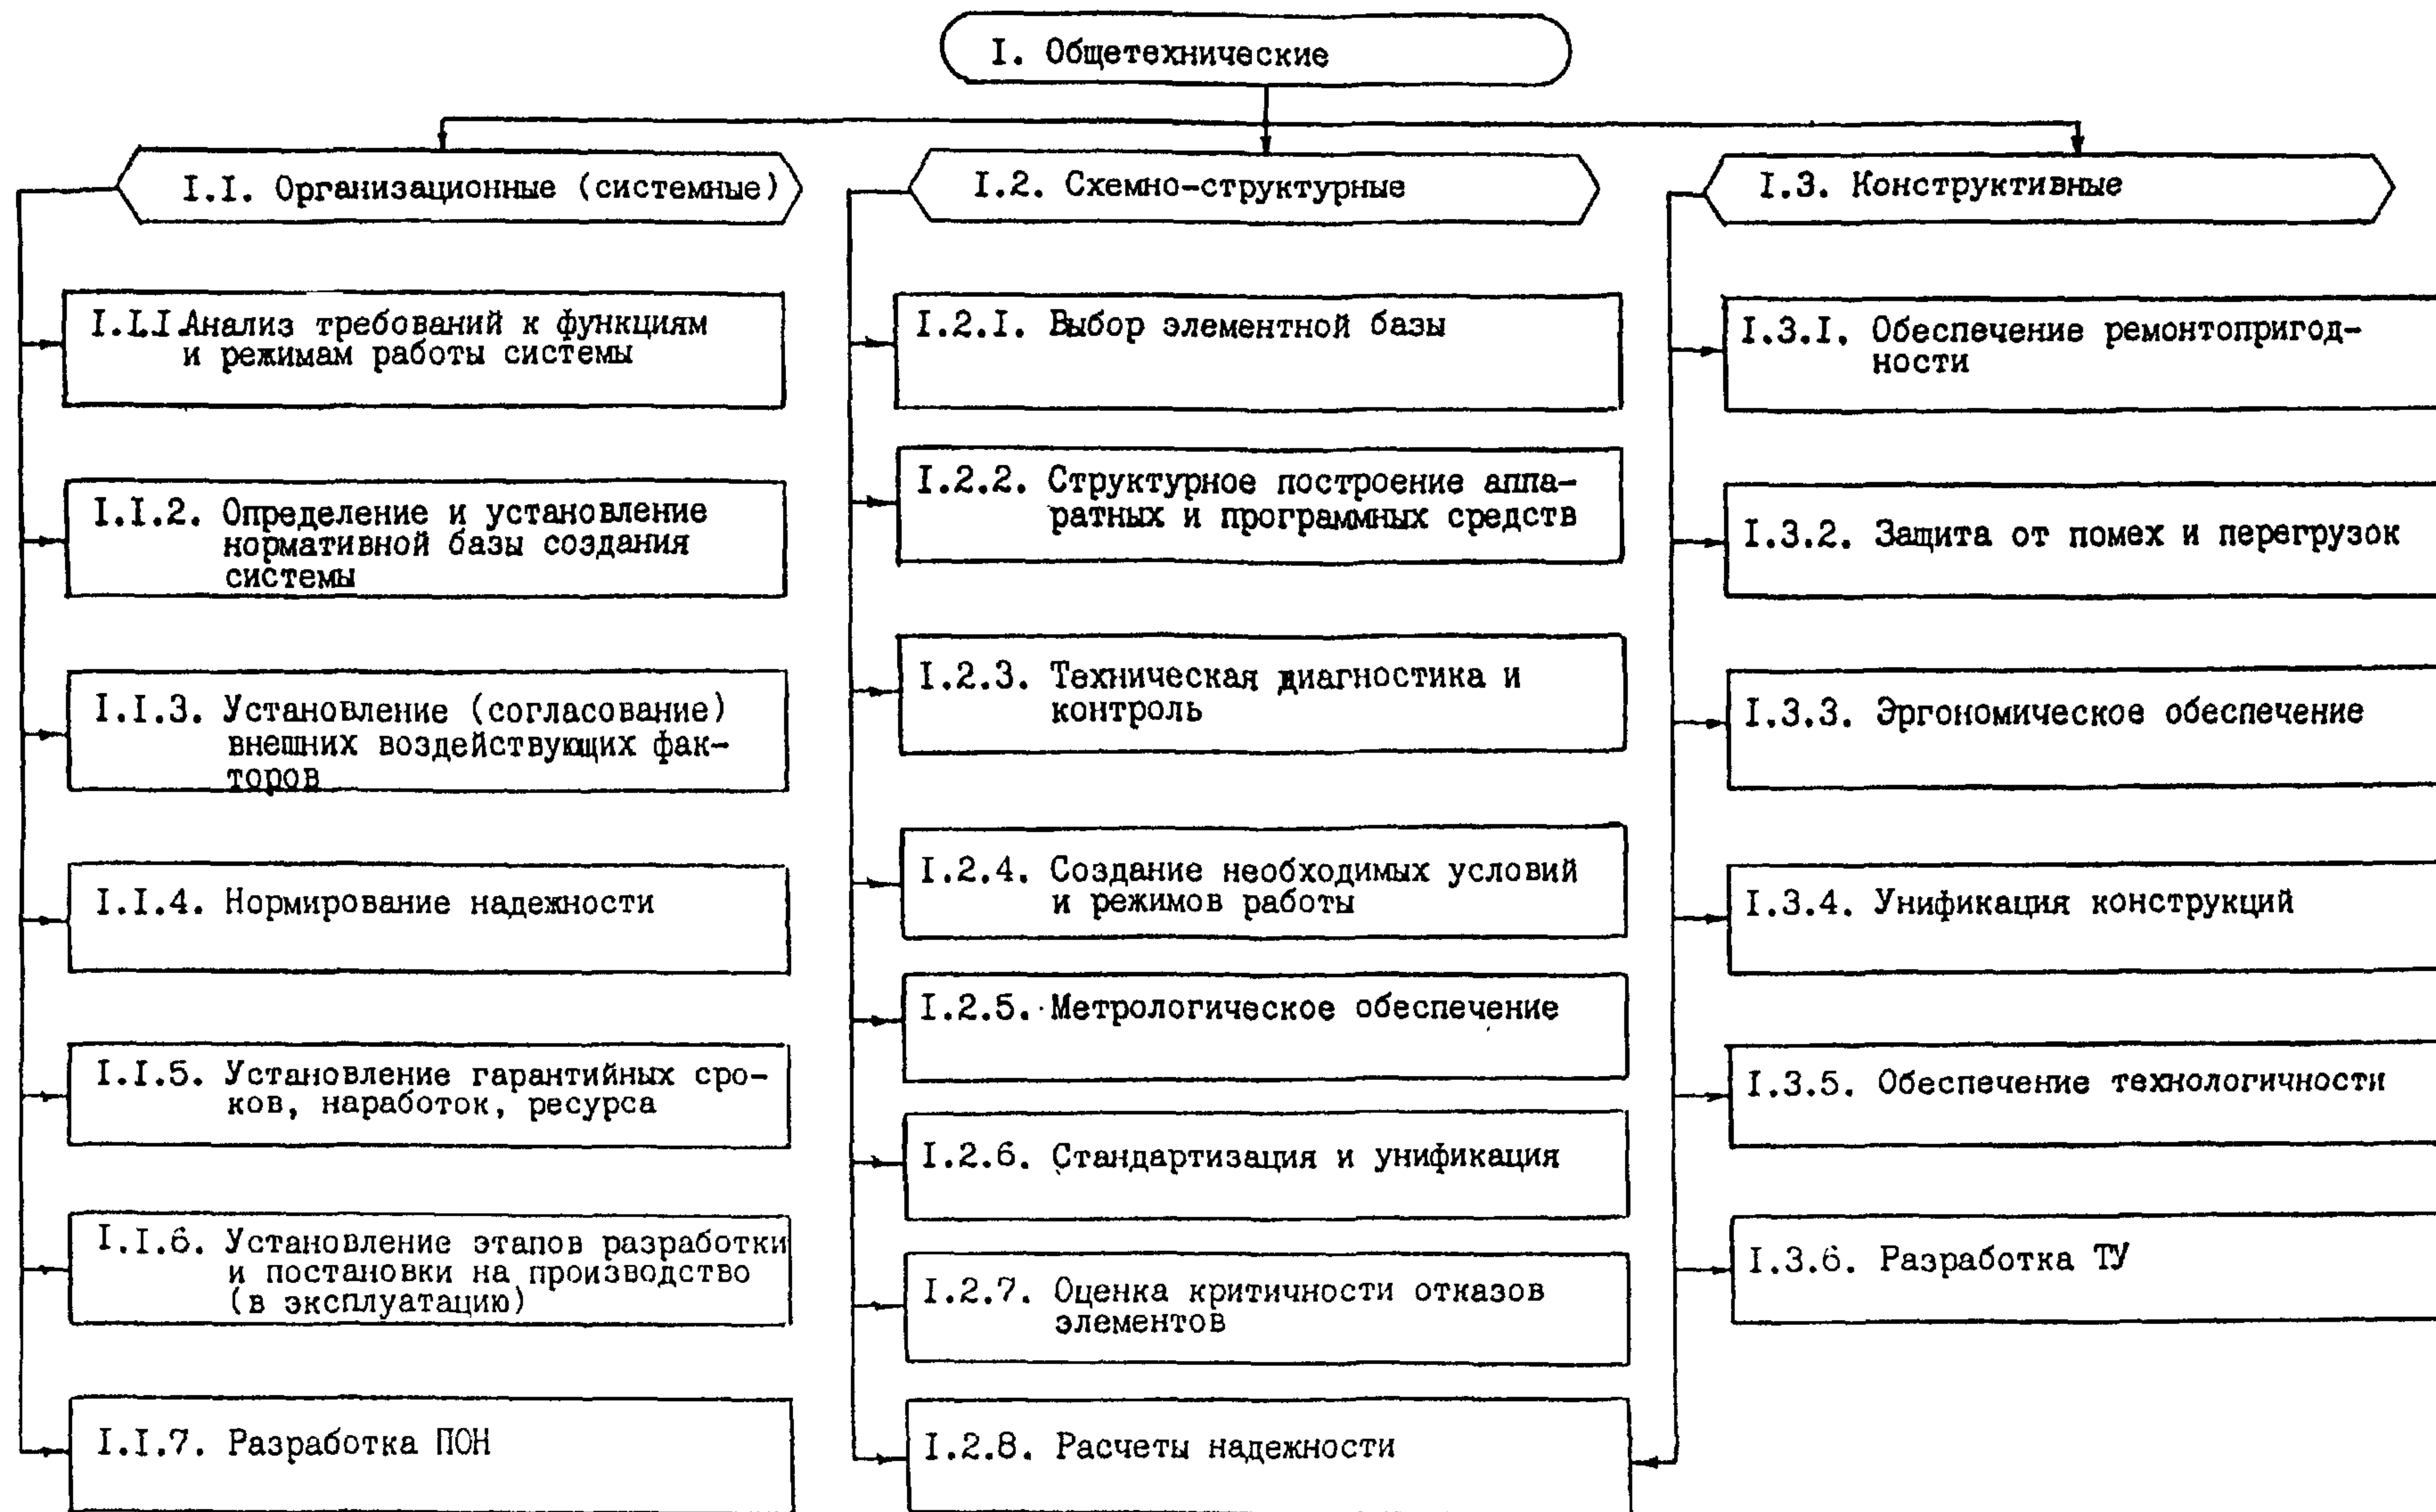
I. Общетехнические

I.I. Организационные (системные)

I.I.I Анализ требований к функциям и режимам работы системы

I.I.2. Определение и установление нормативной базы создания системы

I.I.3. Установление (согласование) внешних воздействующих факторов

I.I.4. Нормирование надежности

I.I.5. Установление гарантийных сроков, наработок, ресурса

I.I.6. Установление этапов разработки и постановки на производство (в эксплуатацию)

I.I.7. Разработка ПОН

I.2. Схемно-структурные

I.2.I. Выбор элементной базы

I.2.2. Структурное построение аппаратных и программных средств

I.2.3. Техническая диагностика и контроль

I.2.4. Создание необходимых условий и режимов работы

I.2.5. Метрологическое обеспечение

I.2.6. Стандартизация и унификация

I.2.7. Оценка критичности отказов элементов

I.2.8. Расчеты надежности

I.3. Конструктивные

I.3.I. Обеспечение ремонтопригодности

I.3.2. Защита от помех и перегрузок

I.3.3. Эргономическое обеспечение

I.3.4. Унификация конструкций

I.3.5. Обеспечение технологичности

I.3.6. Разработка ТУ